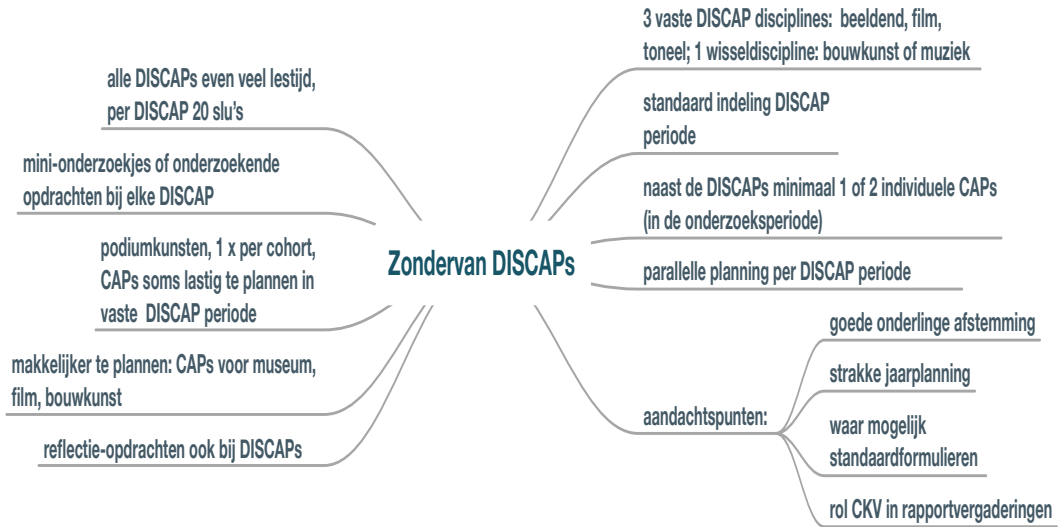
Zondervan DISCAPs

3 vaste DISCAP disciplines: beeldend, film, toneel; 1 wisseldiscipline: bouwkunst of muziek

standaard indeling DISCAP periode

naast de DISCAPs minimaal 1 of 2 individuele CAPs (in de onderzoeksperiode)

parallelle planning per DISCAP periode

aandachtspunten:

goede onderlinge afstemming

strakke jaarplanning

waar mogelijk standaardformulieren

rol CKV in rapportvergaderingen

alle DISCAPs even veel lestijd, per DISCAP 20 slu's

mini-onderzoekjes of onderzoekende opdrachten bij elke DISCAP

podiumkunsten, 1 x per cohort, CAPs soms lastig te plannen in vaste DISCAP periode

makkelijker te plannen: CAPs voor museum, film, bouwkunst

reflectie-opdrachten ook bij DISCAPs